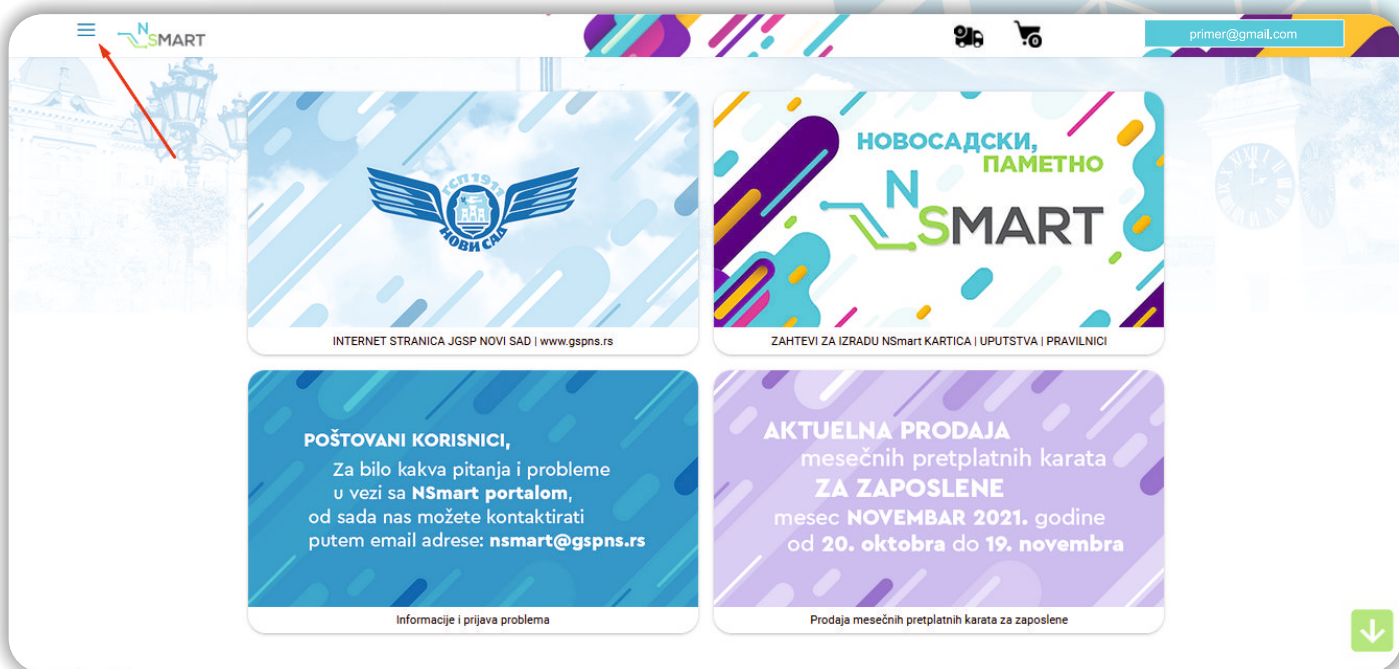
NSMART

primer@gmail.com

ГСП 1911 НОВИ САД

INTERNET STRANICA JGSP NOVI SAD | www.gspns.rs

НОВОСАДСКИ, ПАМЕТНО

NSMART

ZAHTEVI ZA IZRADU NSmart KARTICA | UPUTSTVA | PRAVILNICI

POŠTOVANI KORISNICI,
Za bilo kakva pitanja i probleme u vezi sa NSmart portalom, od sada nas možete kontaktirati putem email adrese: nsmart@gspns.rs

Informacije i prijava problema

AKTUELNA PRODAJA mesečnih pretplatnih karata ZA ZAPOSLENE mesec NOVEMBAR 2021. godine od 20. oktobra do 19. novembra

Prodaja mesečnih pretplatnih karata za zaposlene